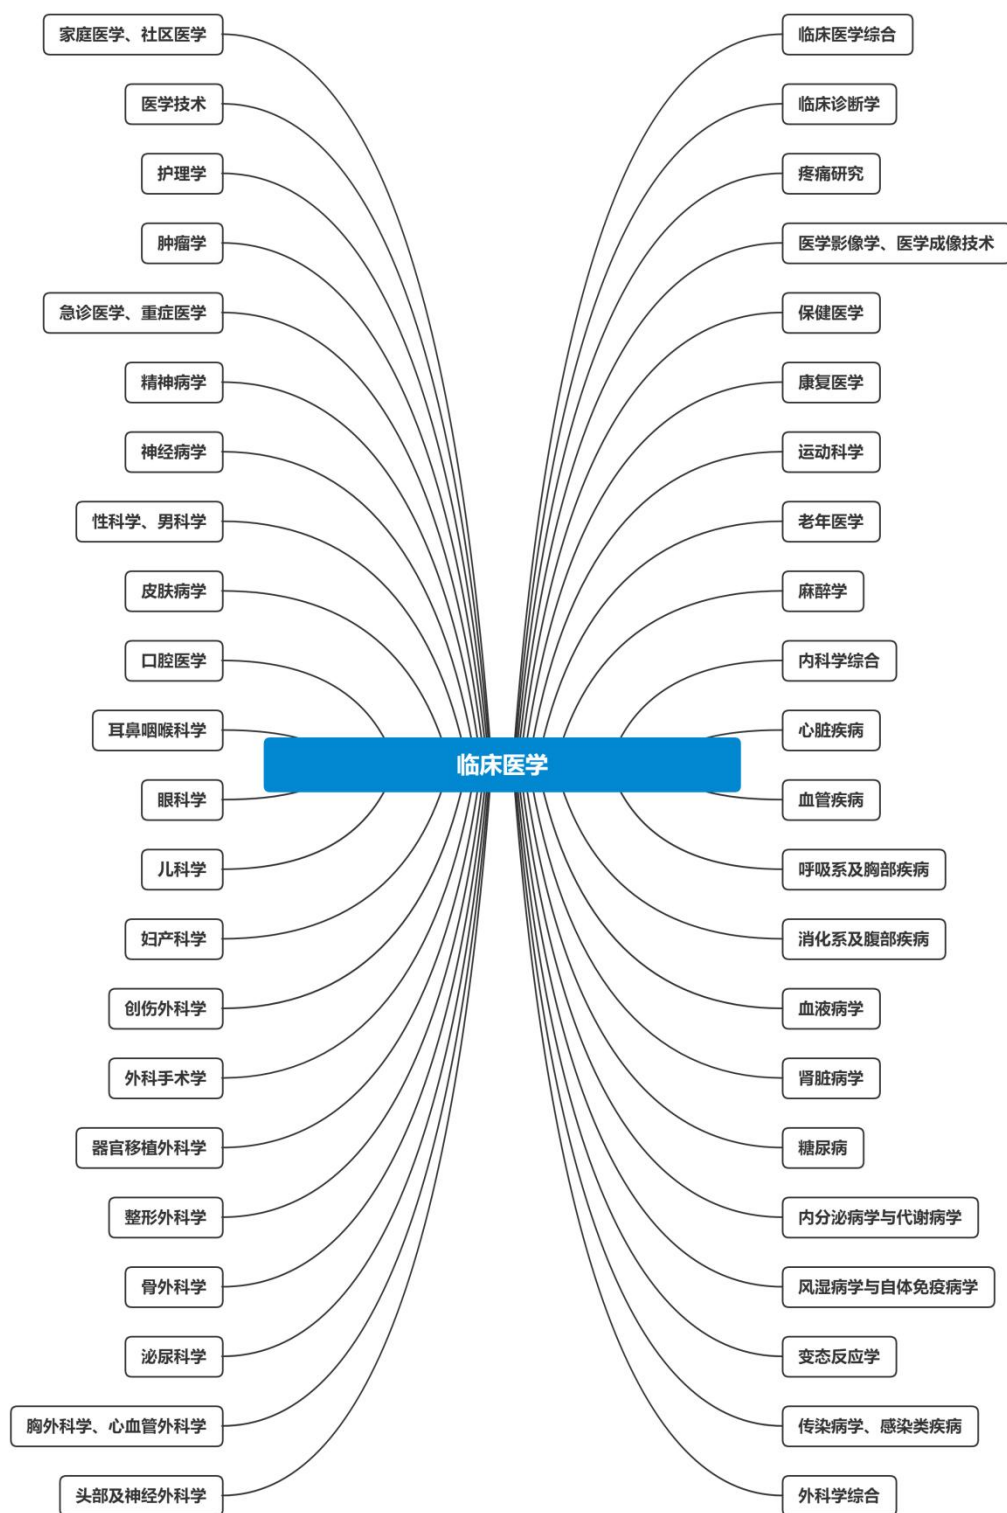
临床医学

家庭医学、社区医学
医学技术
护理学
肿瘤学
急诊医学、重症医学
精神病学
神经病学
性科学、男科学
皮肤病学
口腔医学
耳鼻咽喉科学
眼科学
儿科学
妇产科学
创伤外科学
外科手术学
器官移植外科学
整形外科学
骨外科学
泌尿科学
胸外科学、心血管外科学
头部及神经外科学

临床医学综合
临床诊断学
疼痛研究
医学影像学、医学成像技术
保健医学
康复医学
运动科学
老年医学
麻醉学
内科学综合
心脏疾病
血管疾病
呼吸系及胸部疾病
消化系及腹部疾病
血液病学
肾脏病学
糖尿病
内分泌病学与代谢病学
风湿病学与自体免疫病学
变态反应学
传染病学、感染类疾病
外科学综合